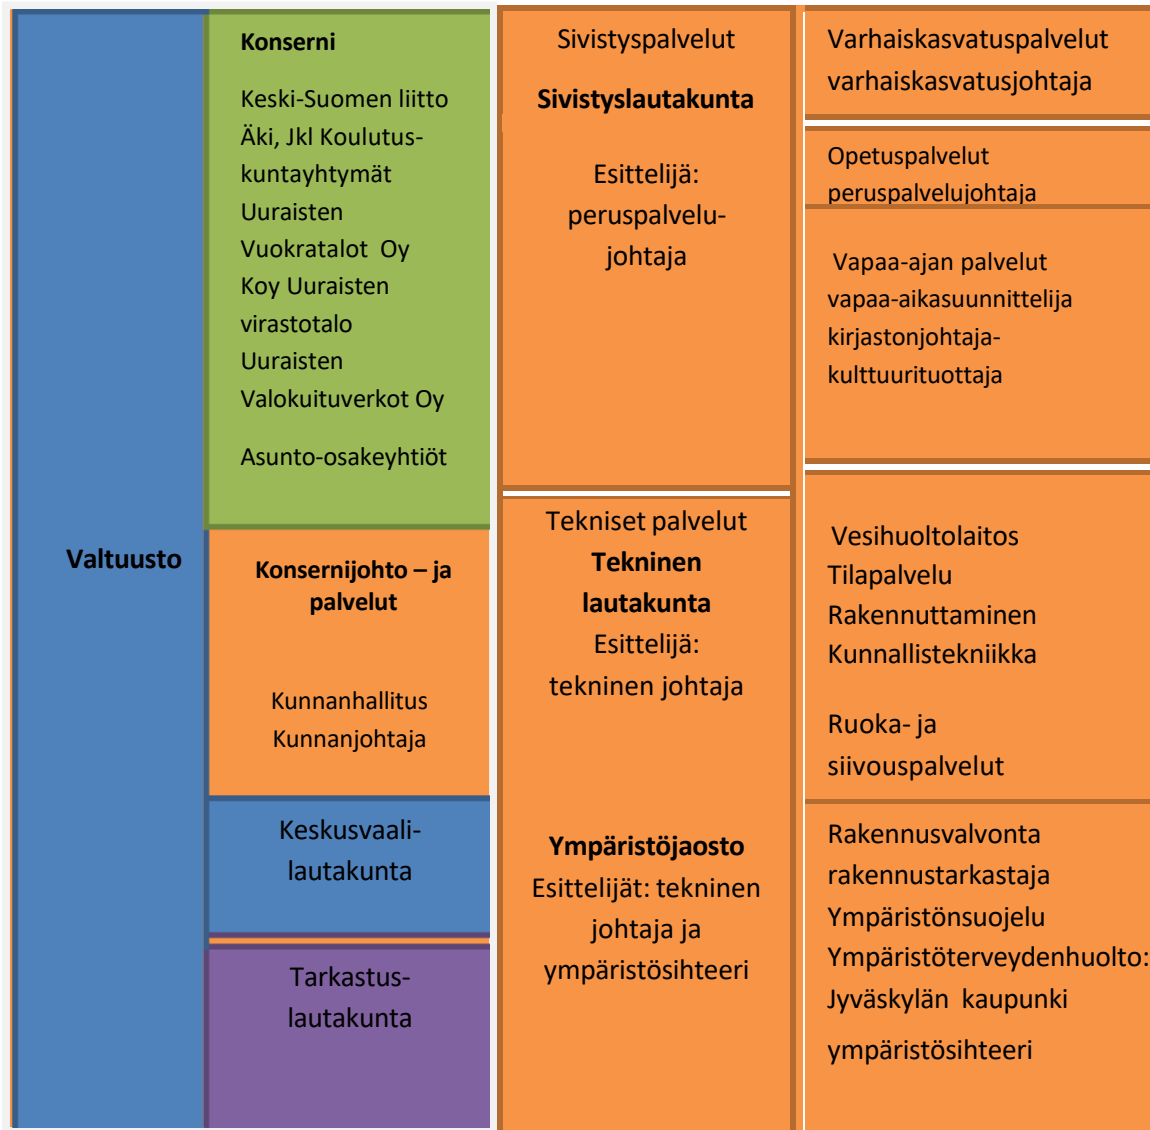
Valtuusto

Konserni

Keski-Suomen liitto
Äki, Jkl Koulutuskuntayhtymät
Uuraisten Vuokratalot Oy
Koy Uuraisten virastotalo
Uuraisten Valokuituverkot Oy

Asunto-osakeyhtiöt

Konsernijohto – ja palvelut

Kunnanhallitus
Kunnanjohtaja

Keskusvaalilautakunta

Tarkastuslautakunta

Sivistyspalvelut

Sivistyslautakunta

Esittelijä: peruspalvelujohtaja

Tekniset palvelut
Tekninen lautakunta
Esittelijä: tekninen johtaja

Ympäristöjaosto
Esittelijät: tekninen johtaja ja ympäristösihteeri

Varhaiskasvatuspalvelut
varhaiskasvatusjohtaja

Opetuspalvelut
peruspalvelujohtaja

Vapaa-ajan palvelut
vapaa-aikasuunnittelija
kirjastonjohtaja-kulttuurituottaja

Vesihuoltolaitos
Tilapalvelu
Rakennuttaminen
Kunnallistekniikka

Ruoka- ja siivouspalvelut

Rakennusvalvonta
rakennustarkastaja
Ympäristönsuojelu
Ympäristöterveydenhuolto:
Jyväskylän kaupunki

ympäristösihteeri